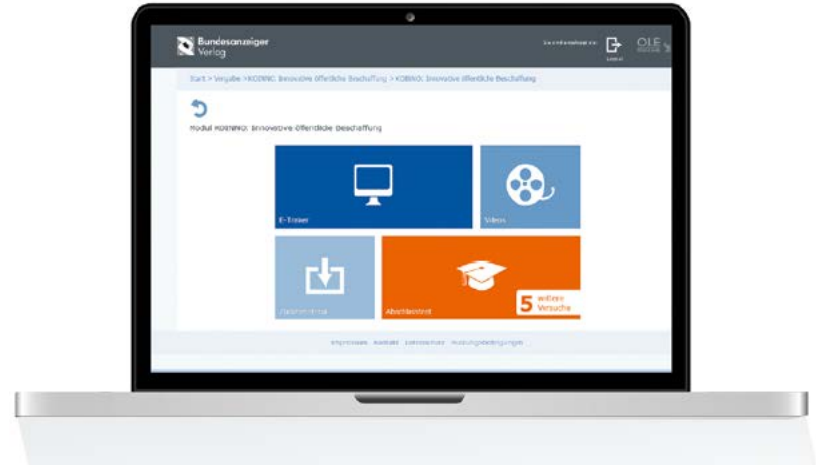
Bundesanzeiger Verlag

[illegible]

OLE

Start > Vergabe > KOINNO: Innovative öffentliche Beschaffung > KOINNO: Innovative öffentliche Beschaffung

Modul KOINNO: Innovative öffentliche Beschaffung

E-Trainer

Videos

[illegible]

Abschlusstest

5 weitere Versuche

Impressum Kontakt Datenschutz Nutzungsbedingungen